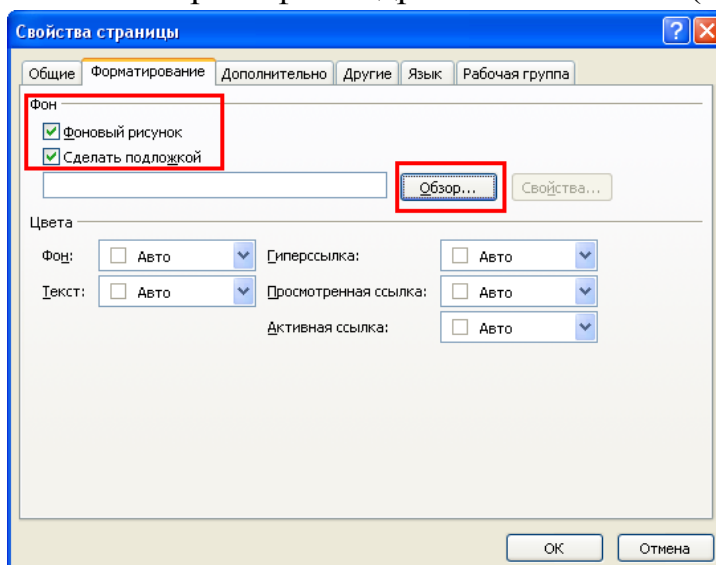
Свойства страницы

Общие | Форматирование | Дополнительно | Другие | Язык | Рабочая группа

Фон

Фоновый рисунок

Сделать подложкой

Обзор...

Свойства...

Цвета

Фон: Авто

Гиперссылка: Авто

Текст: Авто

Просмотренная ссылка: Авто

Активная ссылка: Авто

OK

Отмена